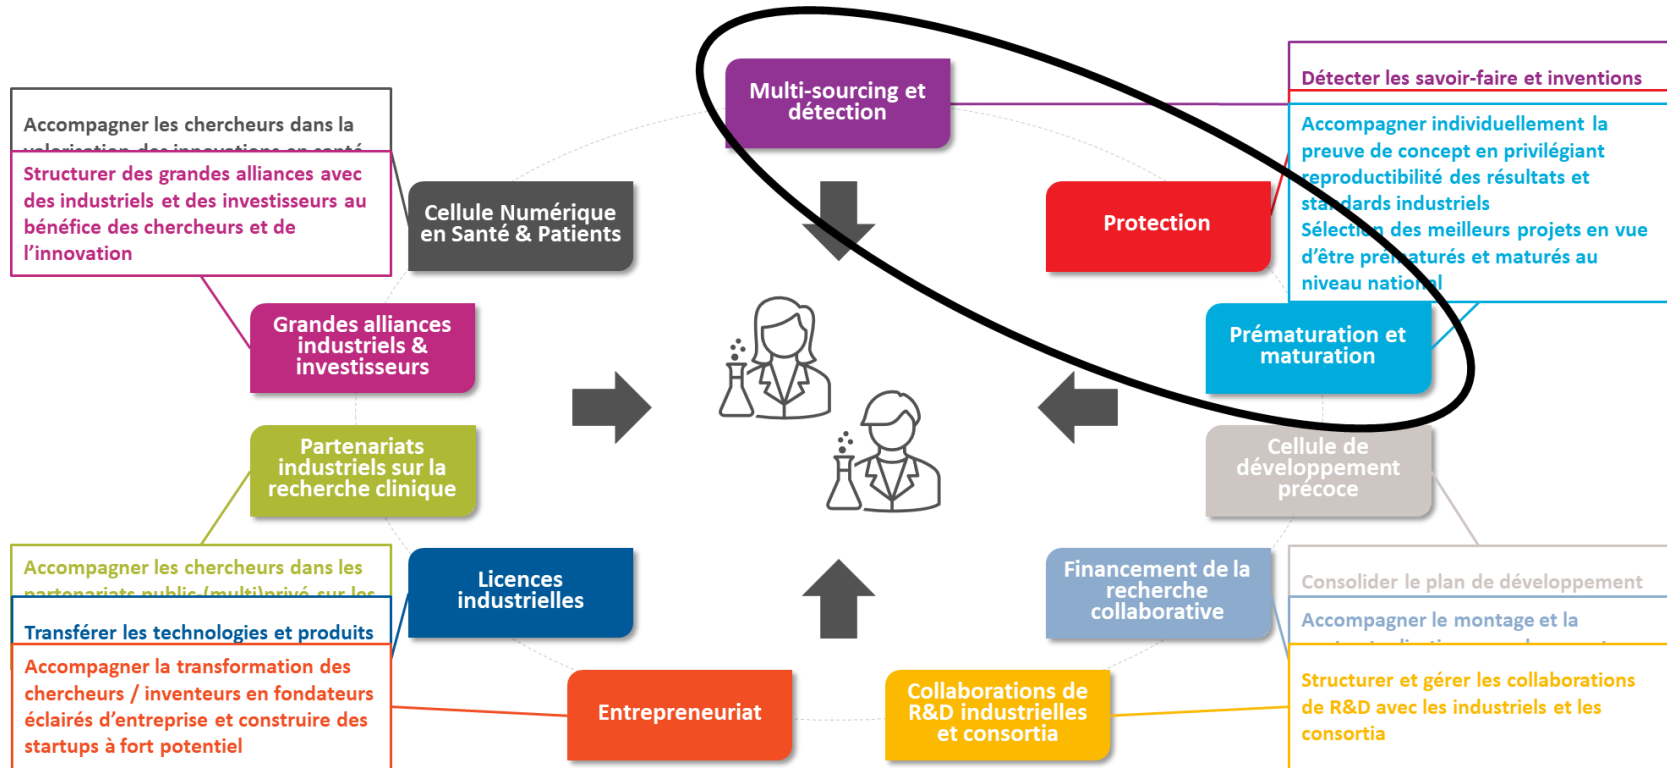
Accompagner les chercheurs dans la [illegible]

Structurer des grandes alliances avec des industriels et des investisseurs au bénéfice des chercheurs et de l'innovation

Cellule Numérique en Santé & Patients

Multi-sourcing et détection

Détecter les savoir-faire et inventions

Accompagner individuellement la preuve de concept en privilégiant reproductibilité des résultats et standards industriels
Sélection des meilleurs projets en vue d'être prématurés et maturés au niveau national

Protection

Grandes alliances industriels & investisseurs

Prématuration et maturation

Partenariats industriels sur la recherche clinique

Cellule de développement précoce

Accompagner les chercheurs dans les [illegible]

Transférer les technologies et produits

Accompagner la transformation des chercheurs / inventeurs en fondateurs éclairés d'entreprise et construire des startups à fort potentiel

Licences industrielles

Financement de la recherche collaborative

Consolider le plan de développement

Accompagner le montage et la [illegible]

Structurer et gérer les collaborations de R&D avec les industriels et les consortia

Entrepreneuriat

Collaborations de R&D industrielles et consortia